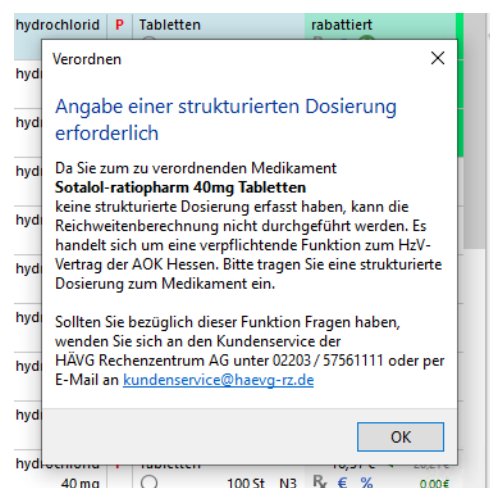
hydrochlorid | P | Tabletten | rabattiert

Verordnen

Angabe einer strukturierten Dosierung erforderlich

Da Sie zum zu verordnenden Medikament
**Sotalol-ratiopharm 40mg Tabletten**
keine strukturierte Dosierung erfasst haben, kann die Reichweitenberechnung nicht durchgeführt werden. Es handelt sich um eine verpflichtende Funktion zum HzV-Vertrag der AOK Hessen. Bitte tragen Sie eine strukturierte Dosierung zum Medikament ein.

Sollten Sie bezüglich dieser Funktion Fragen haben, wenden Sie sich an den Kundenservice der HÄVG Rechenzentrum AG unter 02203 / 57561111 oder per E-Mail an kundenservice@haevg-rz.de

OK

hyd
hyd
hyd
hyd
hyd
hyd
hyd
hyd

hydrochlorid | P | Tabletten
40 mg | 100 St | N3 | € | % | 0,00€